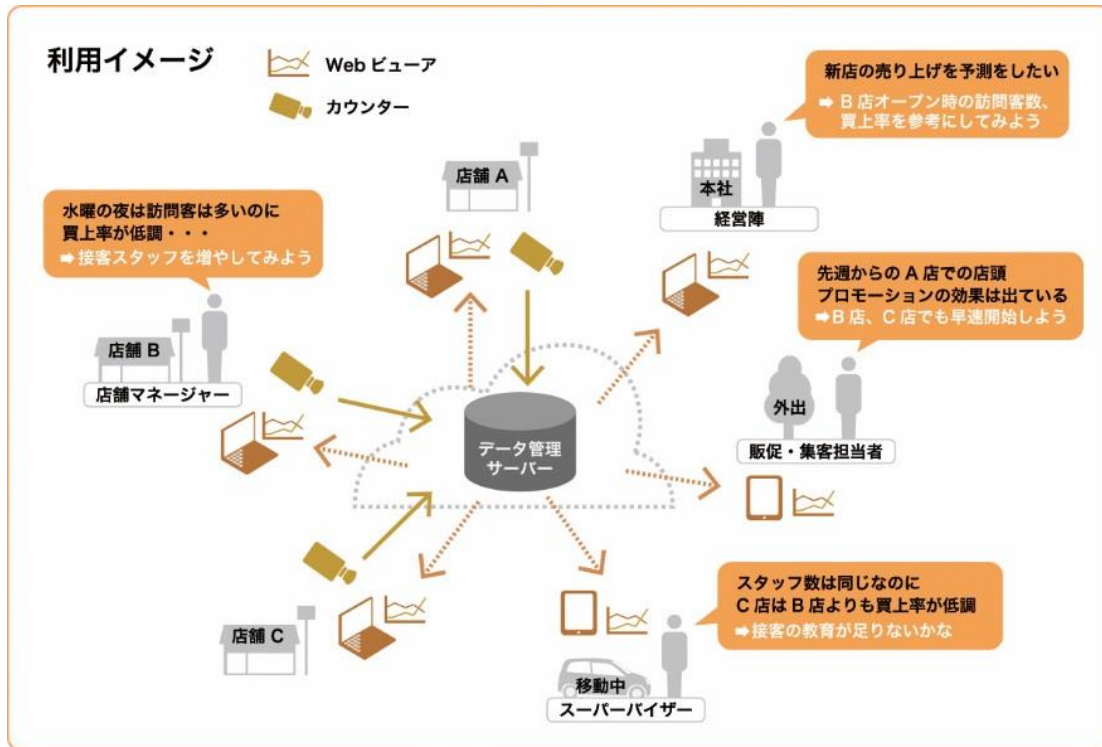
利用イメージ

Web ビューア

カウンター

新店の売り上げを予測をしたい
➡ B 店オープン時の訪問客数、買上率を参考にしてみよう

店舗 A

本社

経営陣

水曜の夜は訪問客は多いのに買上率が低調・・・
➡ 接客スタッフを増やしてみよう

先週からの A 店での店頭プロモーションの効果は出ている
➡B 店、C 店でも早速開始しよう

店舗 B

店舗マネージャー

データ管理サーバー

外出

販促・集客担当者

スタッフ数は同じなのに C 店は B 店よりも買上率が低調
➡ 接客の教育が足りないかな

店舗 C

移動中

スーパーバイザー